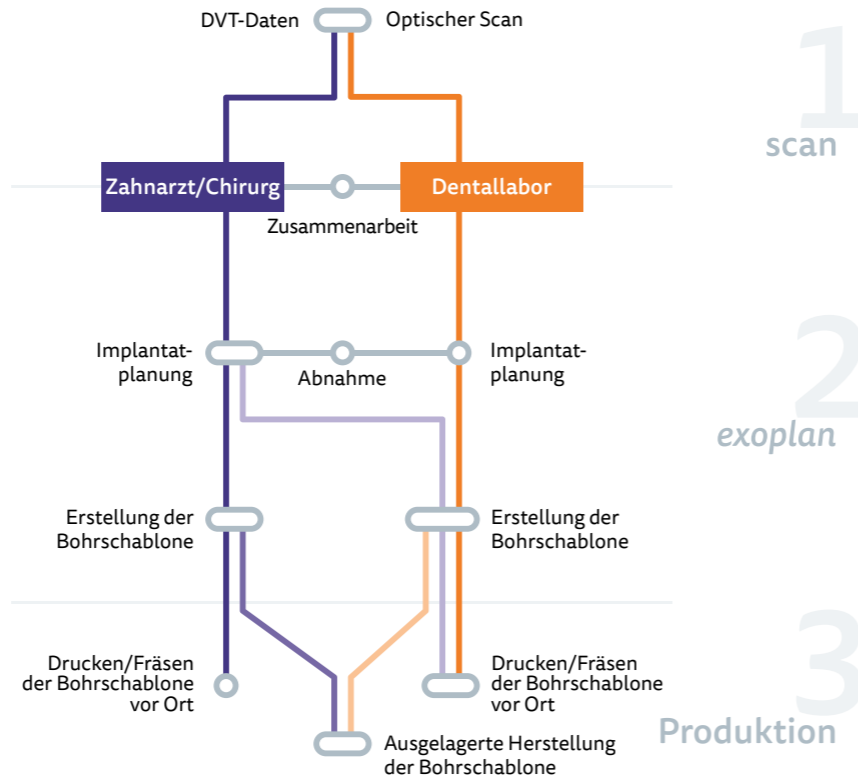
DVT-Daten

Optischer Scan

1
scan

Zahnarzt/Chirurg

Dentallabor

Zusammenarbeit

Implantatplanung

Abnahme

Implantatplanung

2
exoplan

Erstellung der Bohrschablone

Erstellung der Bohrschablone

3

Drucken/Fräsen der Bohrschablone vor Ort

Drucken/Fräsen der Bohrschablone vor Ort

Produktion

Ausgelagerte Herstellung der Bohrschablone